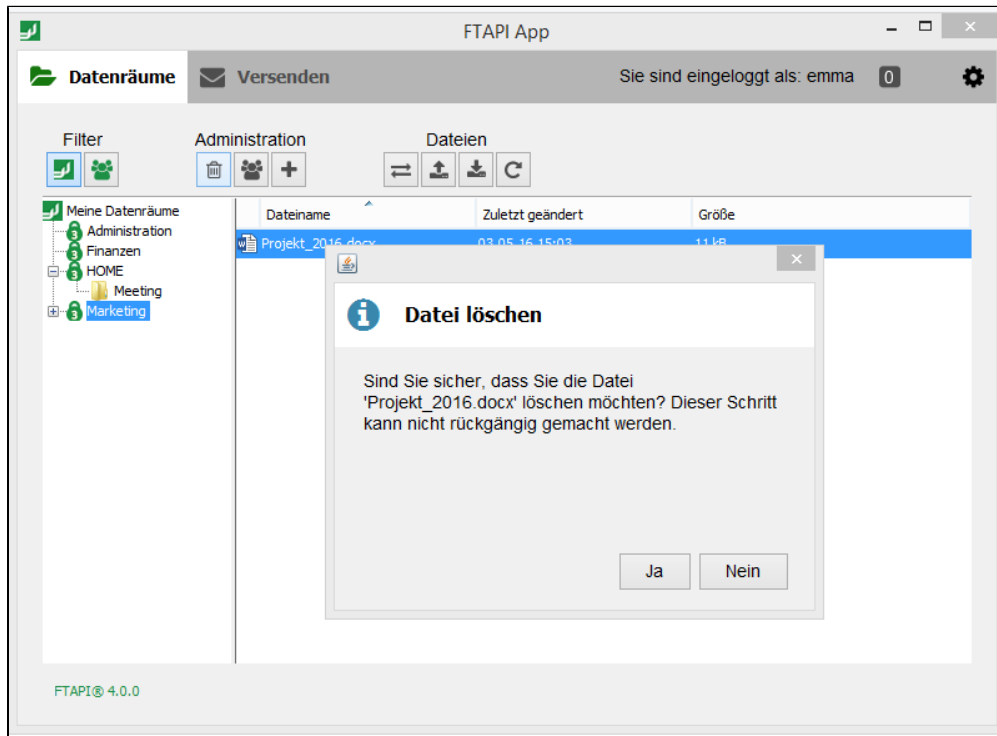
FTAPI App

Datenräume
Versenden
Sie sind eingeloggt als: emma
0

Filter
Administration
Dateien

Meine Datenräume
Administration
Finanzen
HOME
Meeting
Marketing

| Dateiname | Zuletzt geändert | Größe |
|---|---|---|
| Projekt_2016.docx | 03.05.16 15:03 | 11 kB |

Datei löschen

Sind Sie sicher, dass Sie die Datei 'Projekt_2016.docx' löschen möchten? Dieser Schritt kann nicht rückgängig gemacht werden.

Ja
Nein

FTAPI® 4.0.0